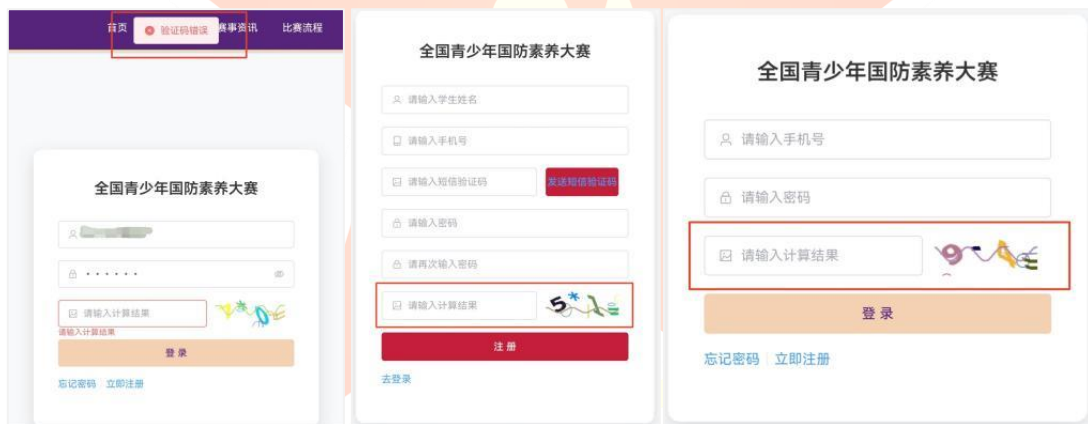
首页 验证码错误 赛事资讯 比赛流程

全国青少年国防素养大赛

请输入计算结果

请输入计算结果

登录

忘记密码 | 立即注册

全国青少年国防素养大赛

请输入学生姓名

请输入手机号

请输入短信验证码

发送短信验证码

请输入密码

请再次输入密码

请输入计算结果

注册

去登录

全国青少年国防素养大赛

请输入手机号

请输入密码

请输入计算结果

登录

忘记密码 | 立即注册